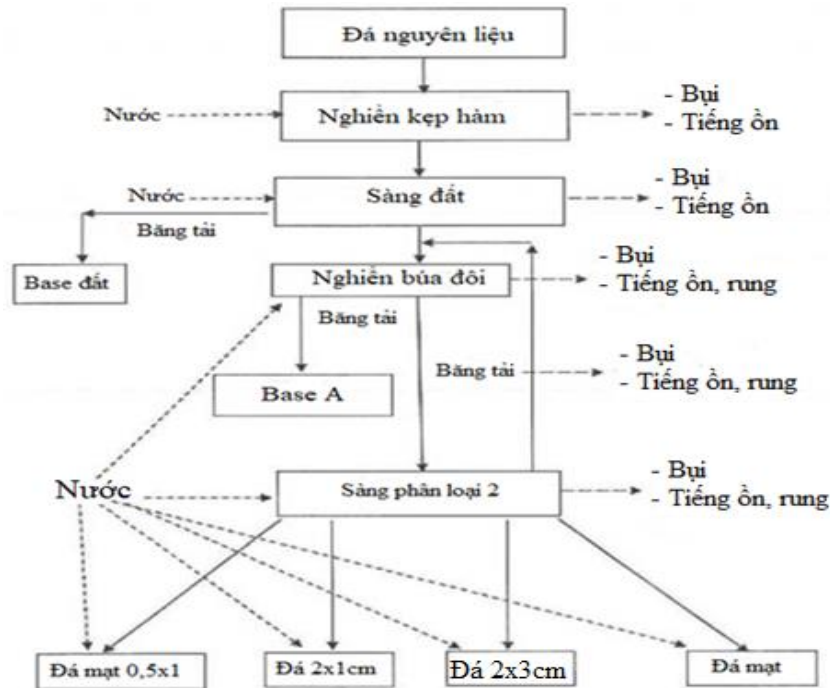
Đá nguyên liệu

Nước

Nghiền kẹp hàm

- Bụi
- Tiếng ồn

Nước

Sàng đất

- Bụi
- Tiếng ồn

Băng tải

Base đất

Nghiền búa đôi

- Bụi
- Tiếng ồn, rung

Băng tải

Base A

Băng tải

- Bụi
- Tiếng ồn, rung

Nước

Sàng phân loại 2

- Bụi
- Tiếng ồn, rung

Đá mạt 0,5x1

Đá 2x1cm

Đá 2x3cm

Đá mạt